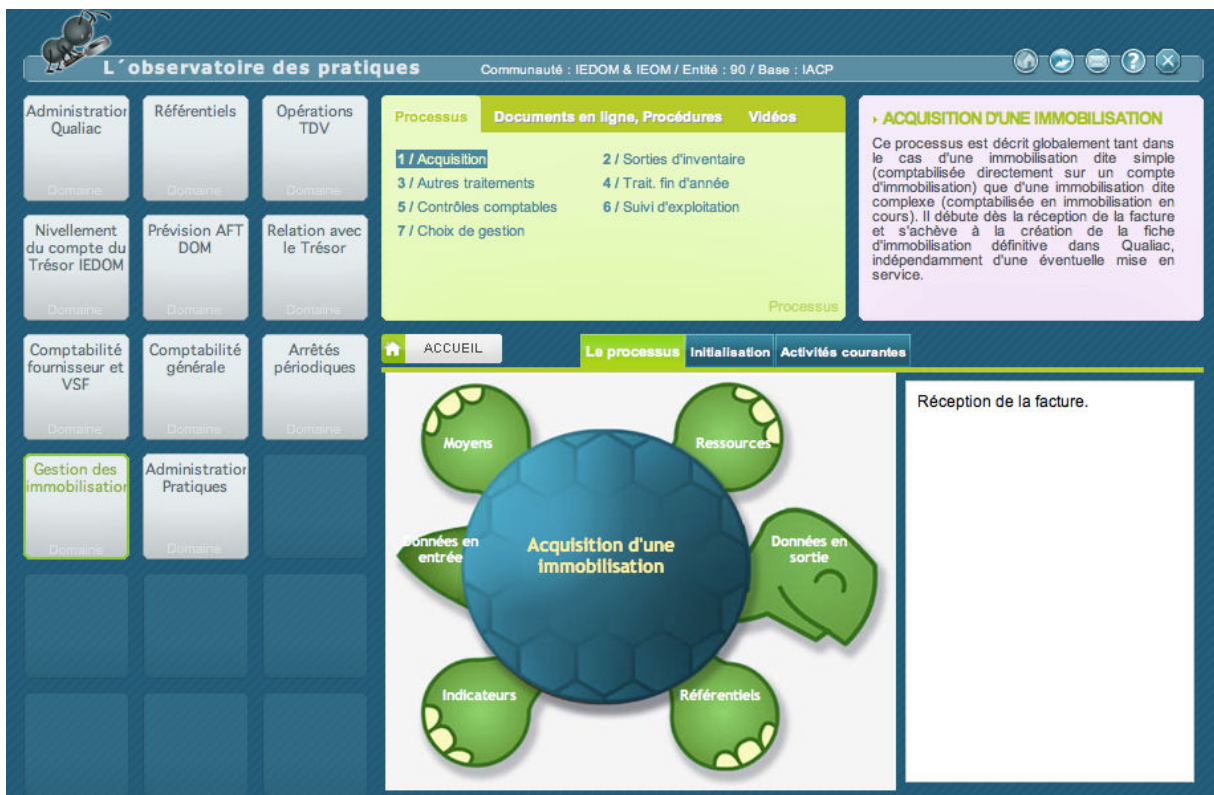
L´observatoire des pratiques

Communauté : IEDOM & IEOM / Entité : 90 / Base : IACP

Administration Qualiac
Domaine

Référentiels
Domaine

Opérations TDV
Domaine

Nivellement du compte du Trésor IEDOM
Domaine

Prévision AFT DOM
Domaine

Relation avec le Trésor
Domaine

Comptabilité fournisseur et VSF
Domaine

Comptabilité générale
Domaine

Arrêtés périodiques
Domaine

Gestion des immobilisation
Domaine

Administration Pratiques
Domaine

Processus | Documents en ligne, Procédures | Vidéos

1 / Acquisition
2 / Sorties d'inventaire
3 / Autres traitements
4 / Trait. fin d'année
5 / Contrôles comptables
6 / Suivi d'exploitation
7 / Choix de gestion

Processus

ACQUISITION D'UNE IMMOBILISATION

Ce processus est décrit globalement tant dans le cas d'une immobilisation dite simple (comptabilisée directement sur un compte d'immobilisation) que d'une immobilisation dite complexe (comptabilisée en immobilisation en cours). Il débute dès la réception de la facture et s'achève à la création de la fiche d'immobilisation définitive dans Qualiac, indépendamment d'une éventuelle mise en service.

ACCUEIL

Le processus | Initialisation | Activités courantes

Moyens
Ressources
Données en entrée
Acquisition d'une immobilisation
Données en sortie
Indicateurs
Référentiels

Réception de la facture.